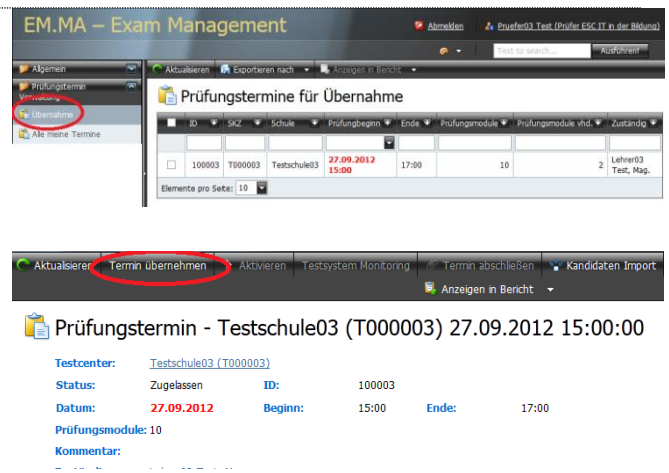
EM.MA – Exam Management

Abmelden

Pruefer03 Test (Prüfer ESC IT in der Bildung)

Text to search...

Ausführen!

Allgemein

Prüfungstermin Verwaltung

Übernahme

Alle meine Termine

Aktualisieren

Exportieren nach

Anzeigen in Bericht

Prüfungstermine für Übernahme

| | ID | SKZ | Schule | Prüfungbeginn | Ende | Prüfungsmodule | Prüfungsmodule vhd. | Zuständig |
|---|---|---|---|---|---|---|---|---|
| | 100003 | T000003 | Testschule03 | 27.09.2012 15:00 | 17:00 | 10 | 2 | Lehrer03 Test, Mag. |

Elemente pro Seite: 10

Aktualisieren

Termin übernehmen

Aktivieren

Testsystem Monitoring

Termin abschließen

Kandidaten Import

Anzeigen in Bericht

Prüfungstermin - Testschule03 (T000003) 27.09.2012 15:00:00

Testcenter: Testschule03 (T000003)

Status: Zugelassen

ID: 100003

Datum: 27.09.2012

Beginn: 15:00

Ende: 17:00

Prüfungsmodule: 10

Kommentar:

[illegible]